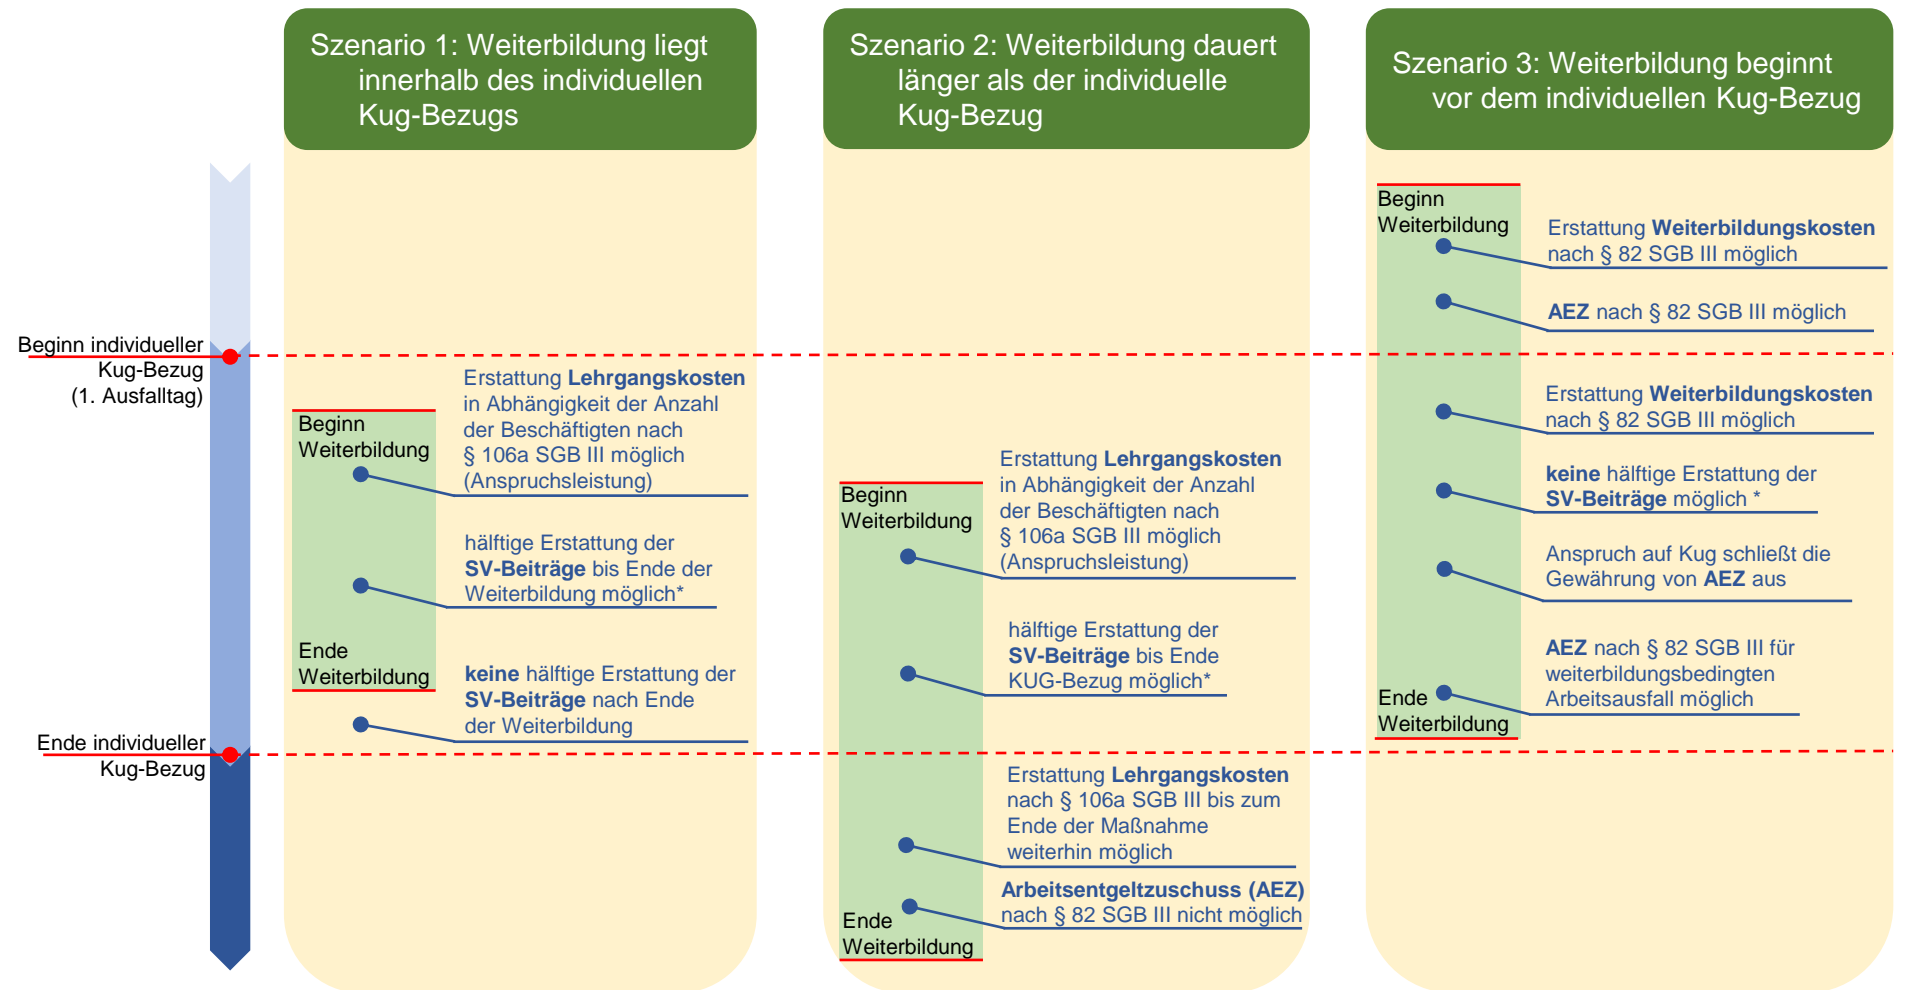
Beginn individueller Kug-Bezug (1. Ausfalltag)

Ende individueller Kug-Bezug

Szenario 1: Weiterbildung liegt innerhalb des individuellen Kug-Bezugs

Beginn Weiterbildung

Ende Weiterbildung

Erstattung **Lehrgangskosten** in Abhängigkeit der Anzahl der Beschäftigten nach § 106a SGB III möglich (Anspruchsleistung)

hälftige Erstattung der **SV-Beiträge** bis Ende der Weiterbildung möglich*

**keine** hälftige Erstattung der **SV-Beiträge** nach Ende der Weiterbildung

Szenario 2: Weiterbildung dauert länger als der individuelle Kug-Bezug

Beginn Weiterbildung

Ende Weiterbildung

Erstattung **Lehrgangskosten** in Abhängigkeit der Anzahl der Beschäftigten nach § 106a SGB III möglich (Anspruchsleistung)

hälftige Erstattung der **SV-Beiträge** bis Ende KUG-Bezug möglich*

Erstattung **Lehrgangskosten** nach § 106a SGB III bis zum Ende der Maßnahme weiterhin möglich

**Arbeitsentgeltzuschuss (AEZ)** nach § 82 SGB III nicht möglich

Szenario 3: Weiterbildung beginnt vor dem individuellen Kug-Bezug

Beginn Weiterbildung

Ende Weiterbildung

Erstattung **Weiterbildungskosten** nach § 82 SGB III möglich

**AEZ** nach § 82 SGB III möglich

Erstattung **Weiterbildungskosten** nach § 82 SGB III möglich

**keine** hälftige Erstattung der **SV-Beiträge** möglich *

Anspruch auf Kug schließt die Gewährung von **AEZ** aus

**AEZ** nach § 82 SGB III für weiterbildungsbedingten Arbeitsausfall möglich